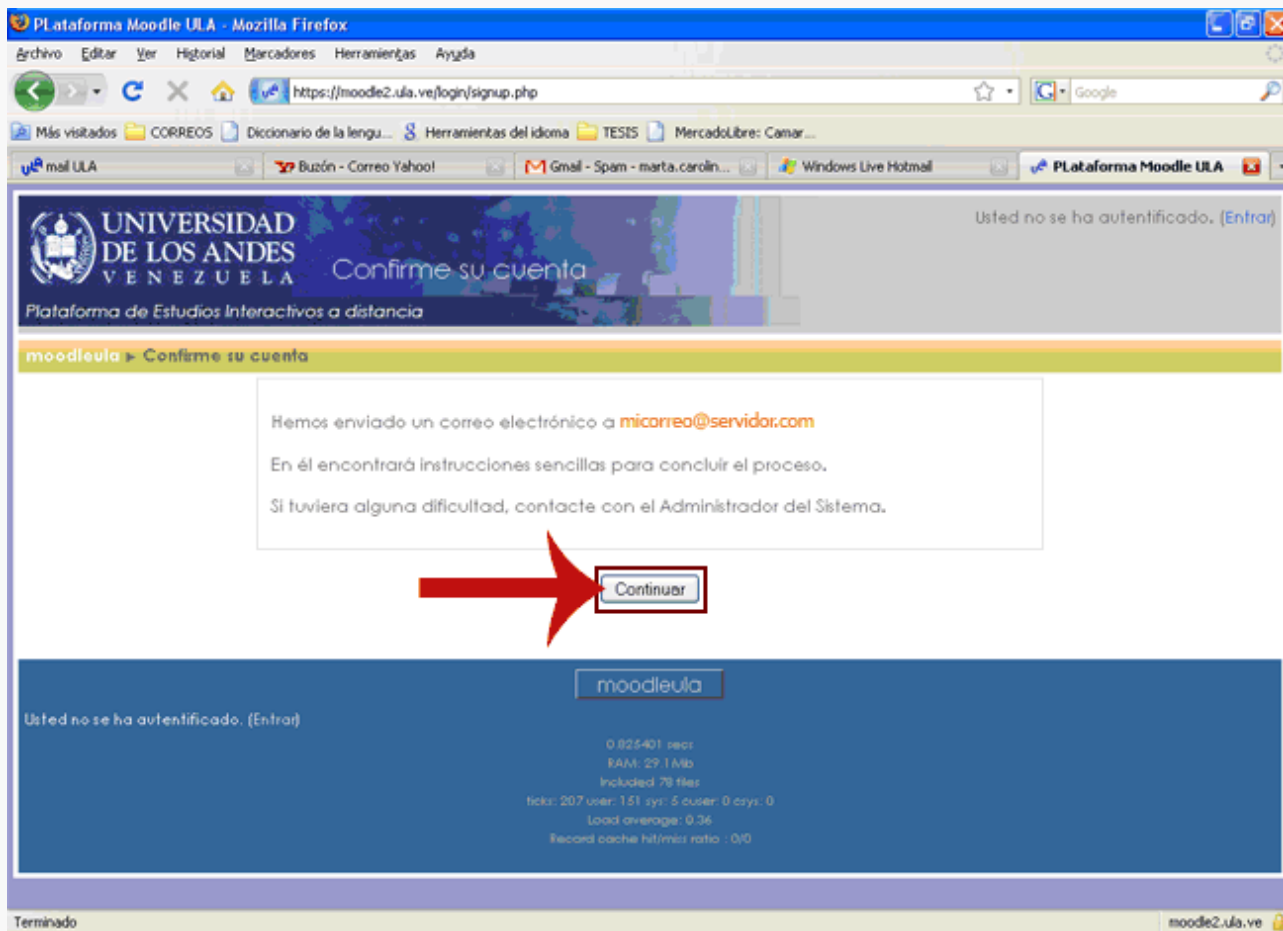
PLataforma Moodle ULA - Mozilla Firefox

Archivo Editar Ver Historial Marcadores Herramientas Ayuda

https://moodle2.ula.ve/login/signup.php

Google

Más visitados CORREOS Diccionario de la lengu... Herramientas del idioma TESIS MercadoLibre: Camar...

mail ULA | Buzón - Correo Yahoo! | Gmail - Spam - marta.carolin... | Windows Live Hotmail | PLataforma Moodle ULA

UNIVERSIDAD DE LOS ANDES VENEZUELA

Confirme su cuenta

Plataforma de Estudios Interactivos a distancia

Usted no se ha autentificado. (Entrar)

moodleula ► Confirme su cuenta

Hemos enviado un correo electrónico a micorreo@servidor.com

En él encontrará instrucciones sencillas para concluir el proceso.

Si tuviera alguna dificultad, contacte con el Administrador del Sistema.

Continuar

moodleula

Usted no se ha autentificado. (Entrar)

0.825401 secs
RAM: 29.1Mb
Included 78 files
ticks: 207 user: 151 sys: 5 cuser: 0 csys: 0
Load average: 0.36
Record cache hit/miss ratio : 0/0

Terminado

moodle2.ula.ve